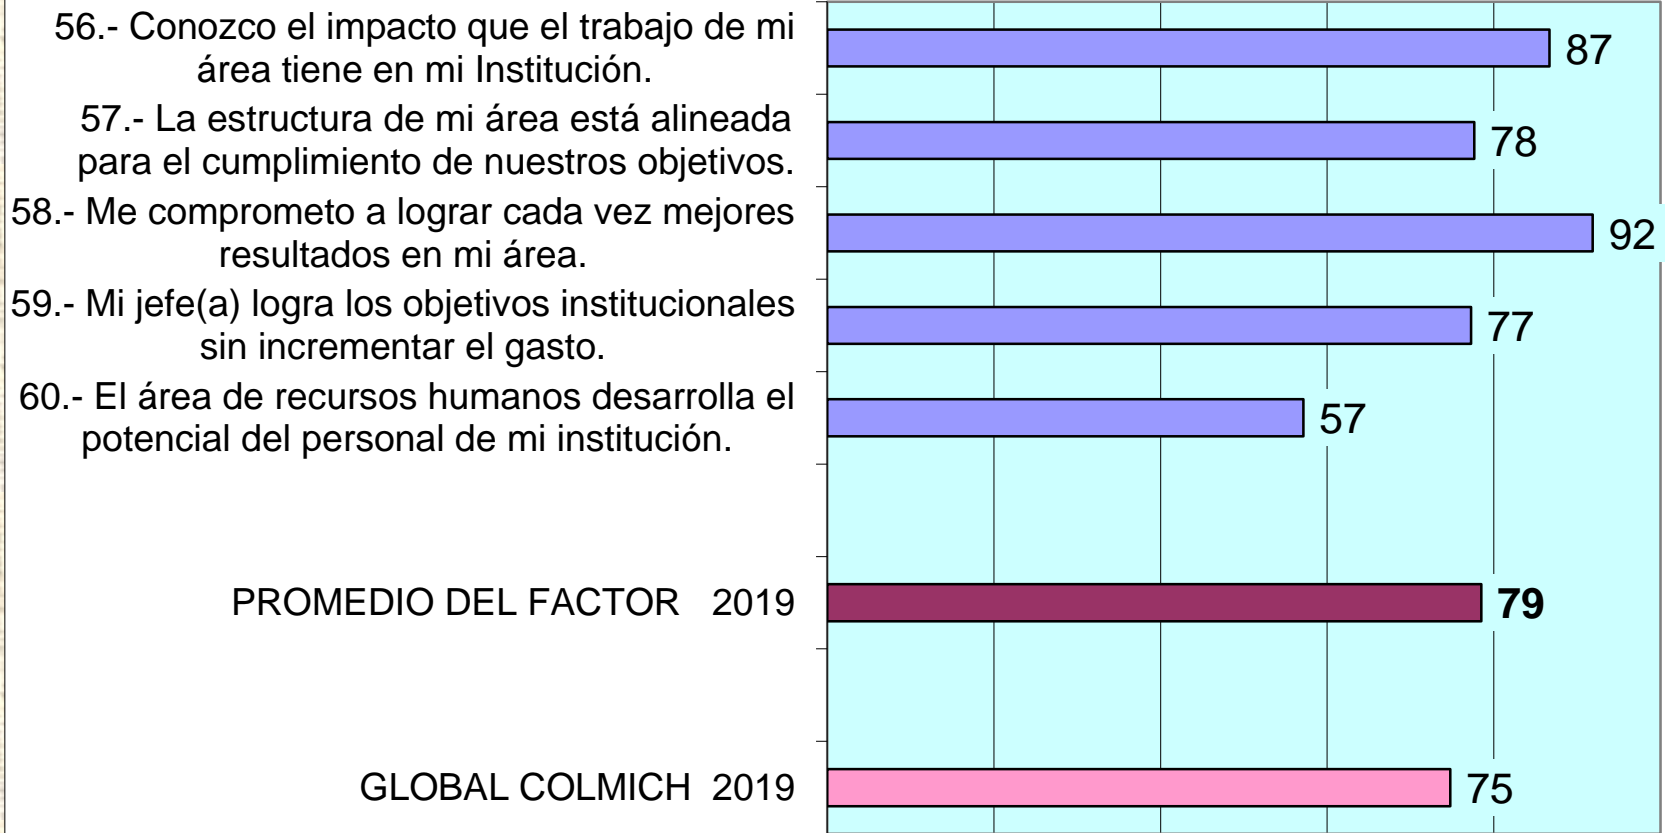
56.- Conozco el impacto que el trabajo de mi área tiene en mi Institución.

57.- La estructura de mi área está alineada para el cumplimiento de nuestros objetivos.

58.- Me comprometo a lograr cada vez mejores resultados en mi área.

59.- Mi jefe(a) logra los objetivos institucionales sin incrementar el gasto.

60.- El área de recursos humanos desarrolla el potencial del personal de mi institución.

PROMEDIO DEL FACTOR 2019

GLOBAL COLMICH 2019

87

78

92

77

57

79

75